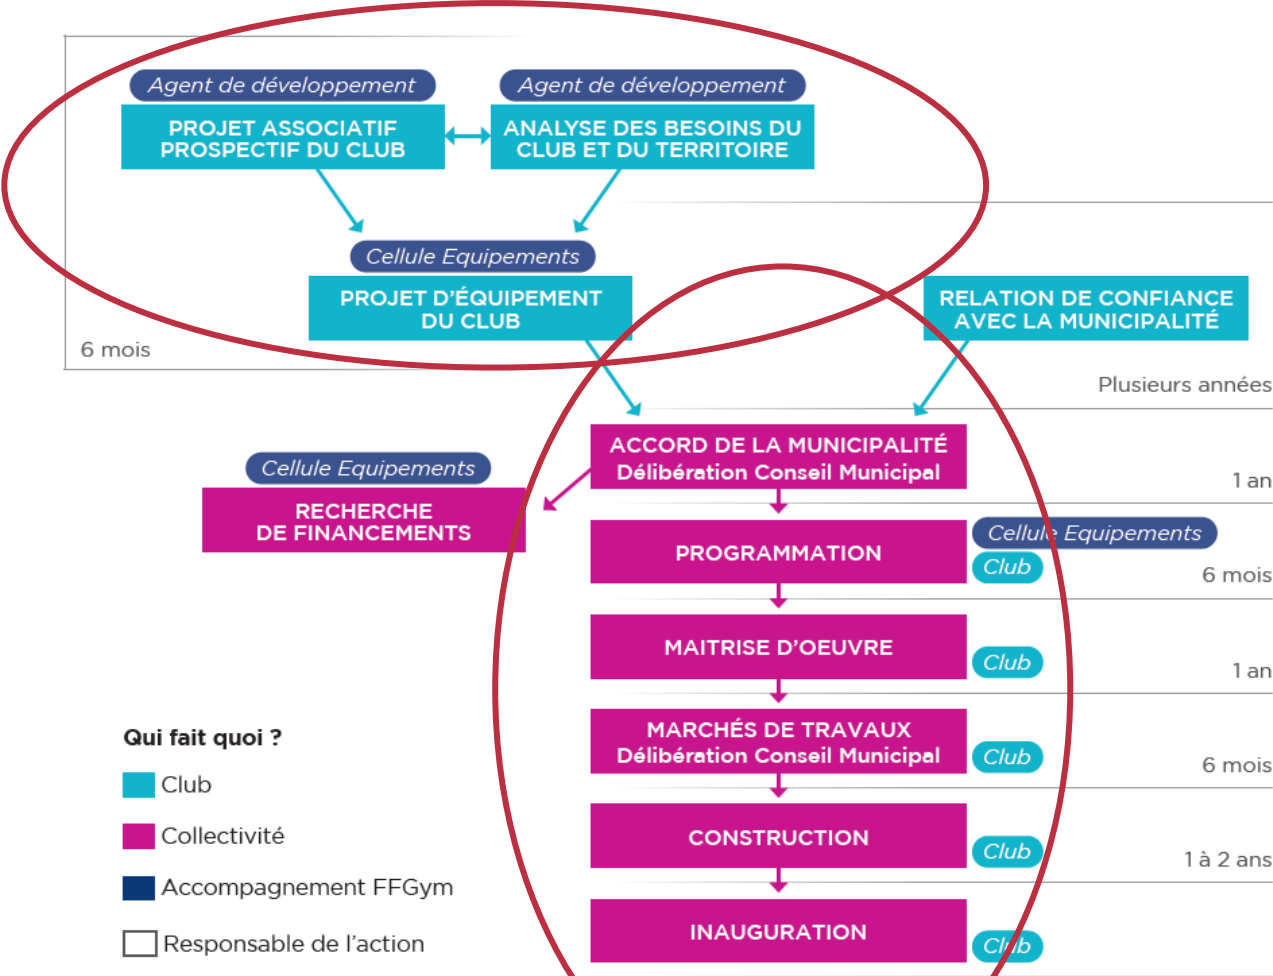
Agent de développement
PROJET ASSOCIATIF PROSPECTIF DU CLUB

Agent de développement
ANALYSE DES BESOINS DU CLUB ET DU TERRITOIRE

Cellule Equipements
PROJET D'ÉQUIPEMENT DU CLUB

6 mois

RELATION DE CONFIANCE AVEC LA MUNICIPALITÉ

Plusieurs années

ACCORD DE LA MUNICIPALITÉ
Délibération Conseil Municipal

1 an

Cellule Equipements
RECHERCHE DE FINANCEMENTS

PROGRAMMATION
Cellule Equipements
Club
6 mois

MAITRISE D'OEUVRE
Club
1 an

MARCHÉS DE TRAVAUX
Délibération Conseil Municipal
Club
6 mois

CONSTRUCTION
Club
1 à 2 ans

INAUGURATION
Club

Qui fait quoi ?
Club
Collectivité
Accompagnement FFGym
Responsable de l'action